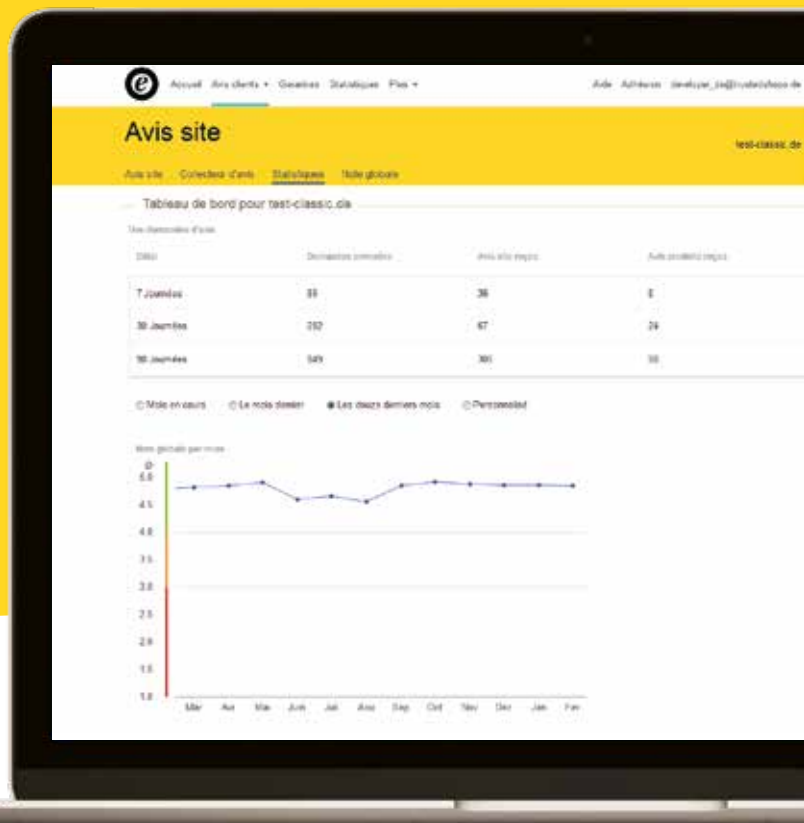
Accueil Avis clients ▾ Garanties Statistiques Plus ▾

Aide Adhésion developer_de@trustedshops.de

Avis site

test-classic.de

Avis site Collecteur d'avis Statistiques Note globale

Tableau de bord pour test-classic.de

Vos demandes d'avis

| Délai | Demandes envoyées | Avis site reçus | Avis produits reçus |
|---|---|---|---|
| 7 Journées | 55 | 36 | 5 |
| 30 Journées | 252 | 67 | 24 |
| 90 Journées | 549 | 360 | 55 |

○ Mois en cours ○ Le mois dernier ● Les douze derniers mois ○ Personnalisé

Note globale par mois

5.0
4.5
4.0
3.5
3.0
2.5
2.0
1.5
1.0

Mar Avr Mai Juin Juil Aou Sep Oct Nov Dec Jan Fev